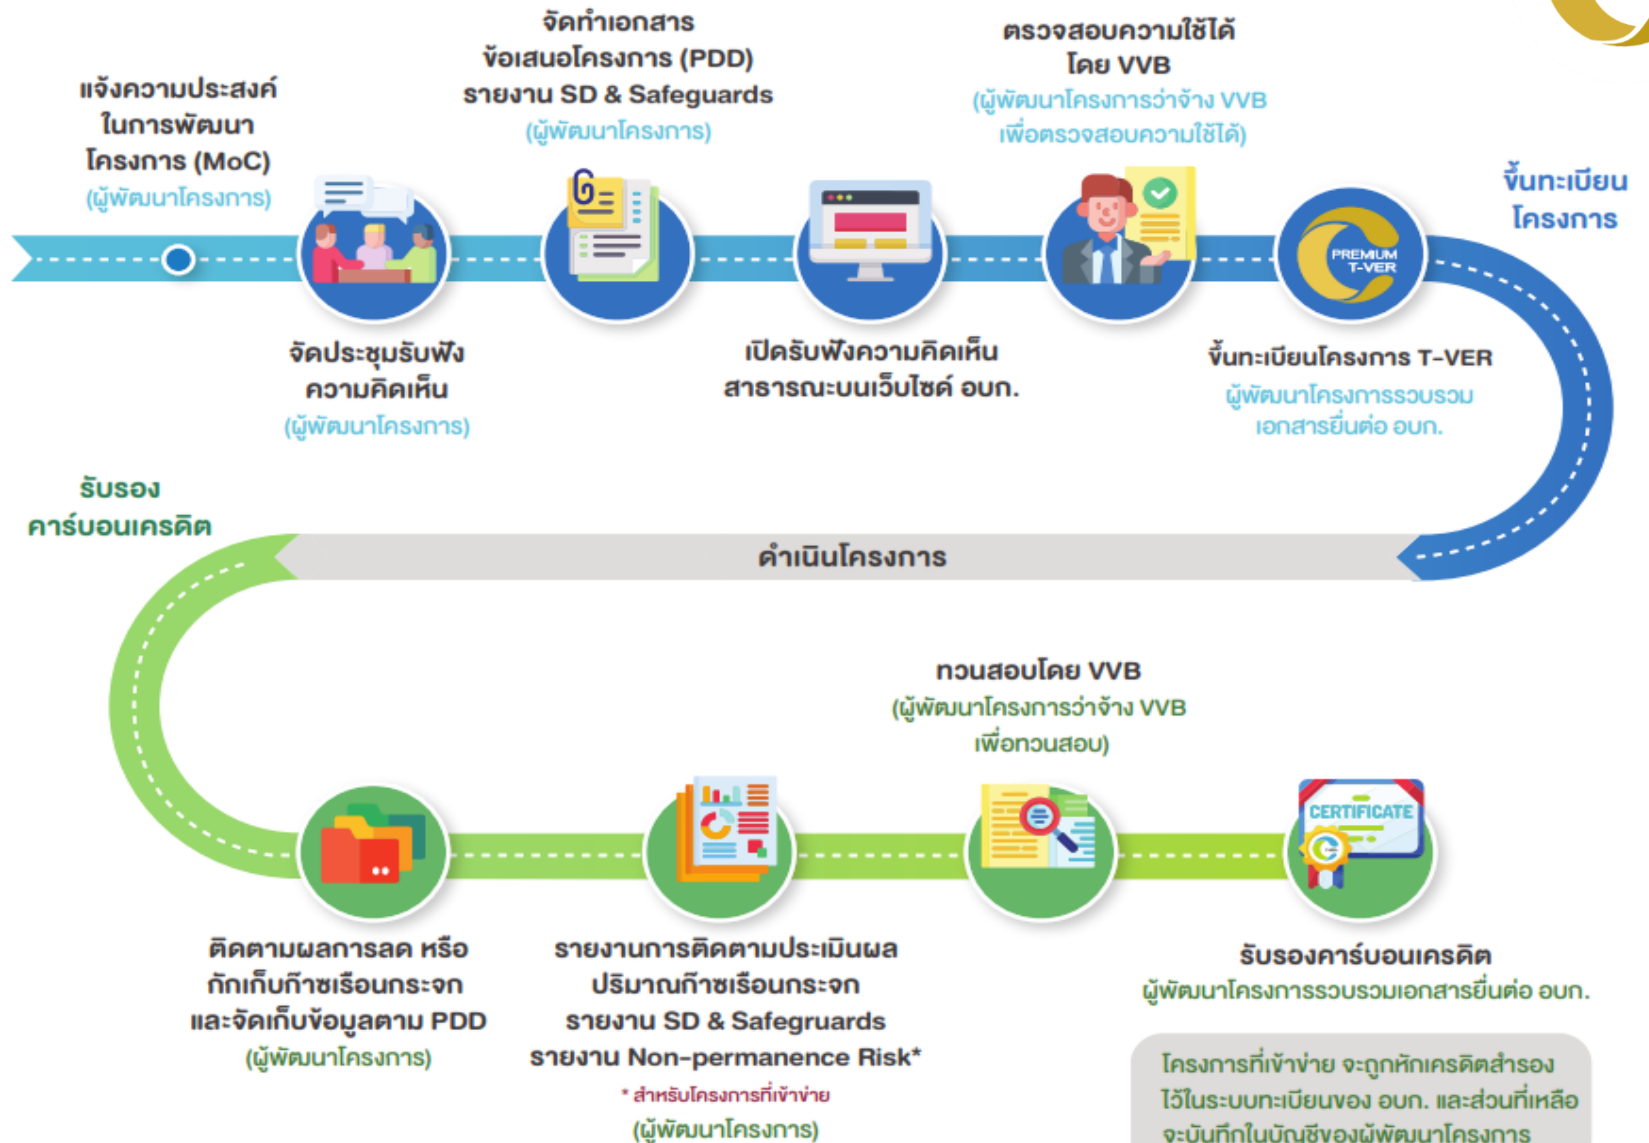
แจ้งความประสงค์ในการพัฒนาโครงการ (MoC)
(ผู้พัฒนาโครงการ)

จัดทำเอกสารข้อเสนอโครงการ (PDD) รายงาน SD & Safeguards
(ผู้พัฒนาโครงการ)

ตรวจสอบความใช้ได้โดย VVB
(ผู้พัฒนาโครงการว่าจ้าง VVB เพื่อตรวจสอบความใช้ได้)

ขึ้นทะเบียนโครงการ

PREMIUM T-VER

จัดประชุมรับฟังความคิดเห็น
(ผู้พัฒนาโครงการ)

เปิดรับฟังความคิดเห็นสาธารณะบนเว็บไซต์ อบก.

ขึ้นทะเบียนโครงการ T-VER
ผู้พัฒนาโครงการรวบรวมเอกสารยื่นต่อ อบก.

รับรองคาร์บอนเครดิต

ดำเนินโครงการ

ทวนสอบโดย VVB
(ผู้พัฒนาโครงการว่าจ้าง VVB เพื่อทวนสอบ)

CERTIFICATE

ติดตามผลการลด หรือกักเก็บก๊าซเรือนกระจก และจัดเก็บข้อมูลตาม PDD
(ผู้พัฒนาโครงการ)

รายงานการติดตามประเมินผลปริมาณก๊าซเรือนกระจก รายงาน SD & Safegruards รายงาน Non-permanence Risk*
* สำหรับโครงการที่เข้าข่าย
(ผู้พัฒนาโครงการ)

รับรองคาร์บอนเครดิต
ผู้พัฒนาโครงการรวบรวมเอกสารยื่นต่อ อบก.

โครงการที่เข้าข่าย จะถูกหักเครดิตสำรองไว้ในระบบทะเบียนของ อบก. และส่วนที่เหลือจะบันทึกในบัญชีของผู้พัฒนาโครงการ